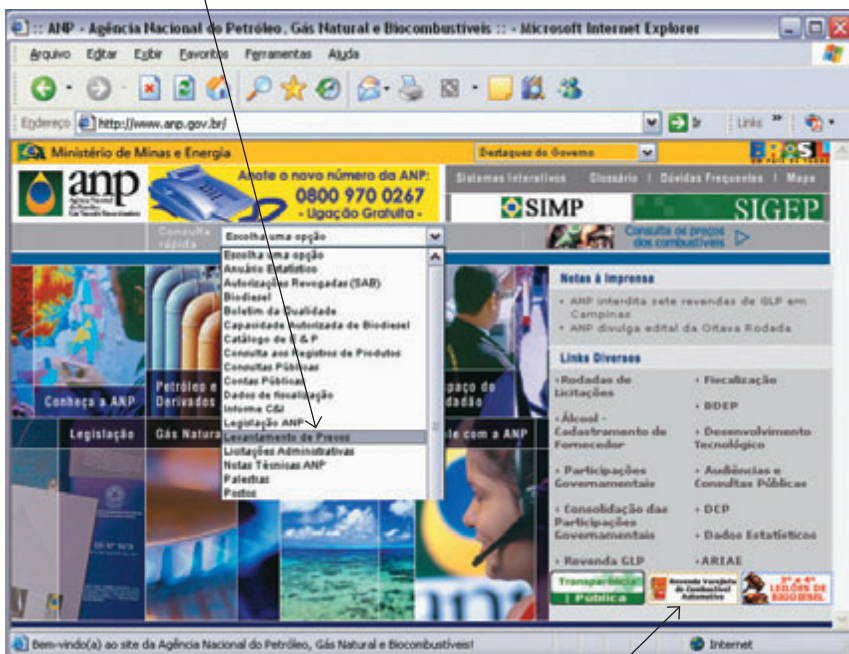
:: ANP - Agência Nacional do Petróleo, Gás Natural e Biocombustíveis :: - Microsoft Internet Explorer

Arquivo Editar Exibir Favoritos Ferramentas Ajuda

Endereço http://www.anp.gov.br/

Links

Ministério de Minas e Energia

Destaques do Governo

BRASIL

anp

Anote o novo número da ANP: 0800 970 0267 - Ligação Gratuita -

Sistemas Interativos | Glossário | Dúvidas Frequentes | Mapa

SIMP

SIGEP

Consulta rápida

Escolha uma opção

Consulta de preços dos combustíveis

Escolha uma opção
Anuário Estatístico
Autorizações Revogadas (SAB)
Biodiesel
Boletim da Qualidade
Capacidade Autorizada de Biodiesel
Catálogo de E & P
Consulta aos Registros de Produtos
Consultas Públicas
Contas Públicas
Dados de fiscalização
Informe C&I
Legislação ANP
Levantamento de Preços
Licitações Administrativas
Notas Técnicas ANP
Palestras
Postos

Conheça a ANP

Petróleo e Derivados

paço do dadão

Legislação

Gás Natura

le com a ANP

Notas à Imprensa

• ANP interdita sete revendas de GLP em Campinas
• ANP divulga edital da Oitava Rodada

Links Diversos

• Rodadas de Licitações
• Fiscalização
• BDEP
• Álcool - Cadastramento de Fornecedor
• Desenvolvimento Tecnológico
• Participações Governamentais
• Audiências e Consultas Públicas
• Consolidação das Participações Governamentais
• DEP
• Dados Estatísticos
• Revenda GLP
• ARIAE

Transparência Pública

Revenda Varejista de Combustível Automotivo

3º e 4º LEILÕES DE BIODIESEL

Bem-vindo(a) ao site da Agência Nacional do Petróleo, Gás Natural e Biocombustíveis!

Internet